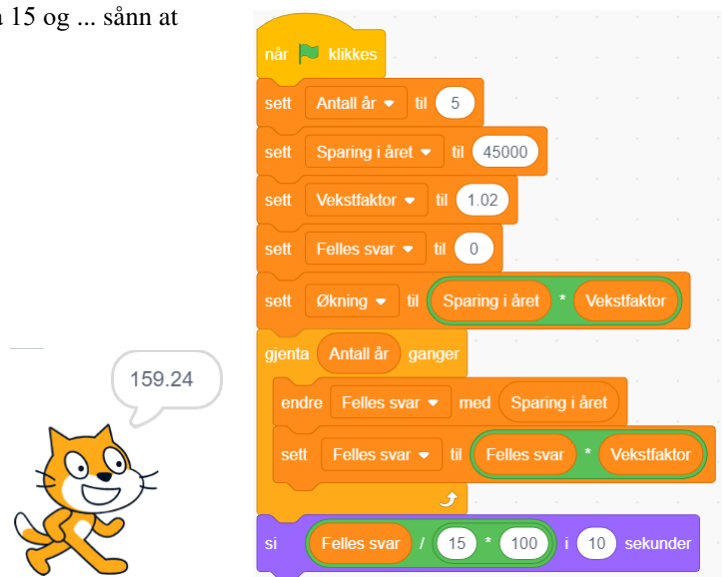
a 15 og ... sånn at

159.24

når klikkes
sett Antall år til 5
sett Sparing i året til 45000
sett Vekstfaktor til 1.02
sett Felles svar til 0
sett Økning til Sparing i året * Vekstfaktor
gjenta Antall år ganger
endre Felles svar med Sparing i året
sett Felles svar til Felles svar * Vekstfaktor
si Felles svar / 15 * 100 i 10 sekunder